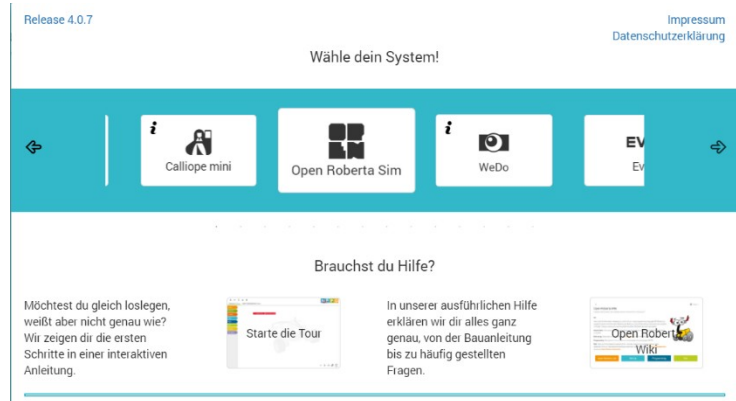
Release 4.0.7

Impressum
Datenschutzerklärung

Wähle dein System!

Calliope mini

Open Roberta Sim

WeDo

EV
Ev

Brauchst du Hilfe?

Möchtest du gleich loslegen, weißt aber nicht genau wie? Wir zeigen dir die ersten Schritte in einer interaktiven Anleitung.

Starte die Tour

In unserer ausführlichen Hilfe erklären wir dir alles ganz genau, von der Bauanleitung bis zu häufig gestellten Fragen.

Open Roberta Wiki